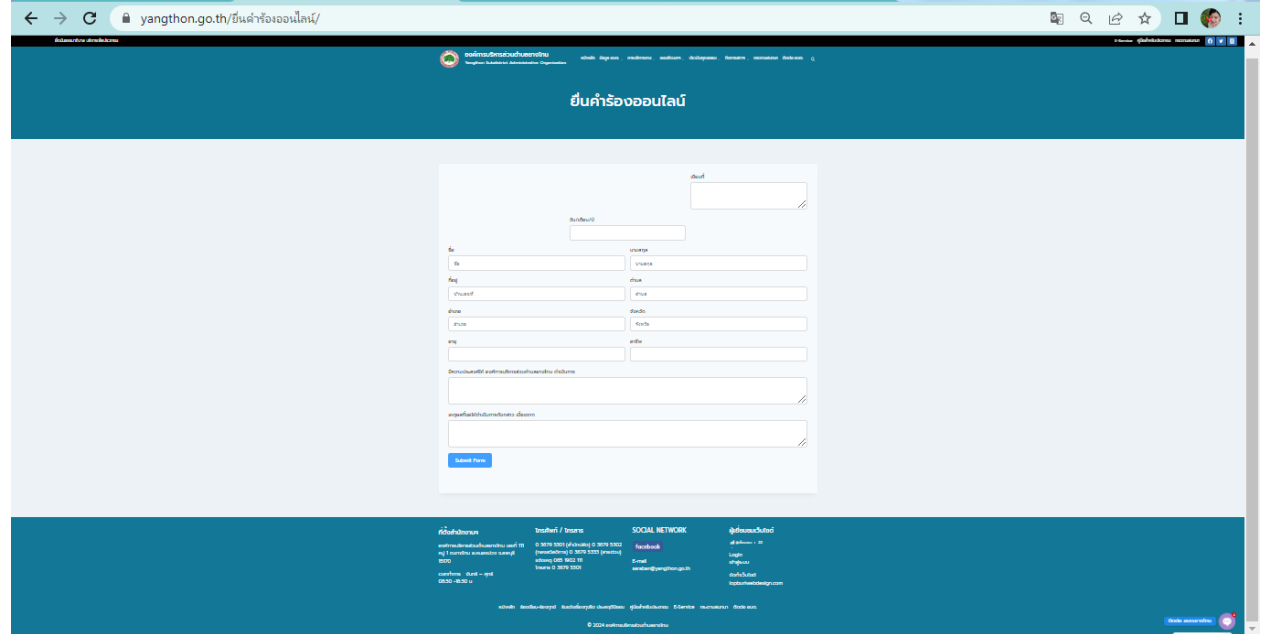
yangthon.go.th/ยื่นคำร้องออนไลน์/

องค์การบริหารส่วนตำบลยางทอน
Yangthon Subdistrict Administrative Organization

ยื่นคำร้องออนไลน์

เรียนที่

วัน/เดือน/ปี

ชื่อ
ชื่อ

นามสกุล
นามสกุล

ที่อยู่
บ้านเลขที่

ตำบล
ตำบล

อำเภอ
อำเภอ

จังหวัด
จังหวัด

อายุ

อาชีพ

มีความประสงค์ให้ องค์การบริหารส่วนตำบลยางทอน ดำเนินการ

เหตุผลที่ขอให้ดำเนินการดังกล่าว เนื่องจาก

Submit Form

ที่ตั้งสำนักงาน
องค์การบริหารส่วนตำบลยางทอน เลขที่ 111 หมู่ 1 ตำบลยางทอน อำเภอบางเลน จังหวัดนครปฐม
เวลาทำการ วันจันทร์ – ศุกร์ 08.30 - 16.30 น.

โทรศัพท์ / โทรสาร
0 3579 5501 (สำนักปลัด) 0 3579 5502 (กองคลัง) 0 3579 5555 (กองช่าง)
โทรสาร 0 3579 5501

SOCIAL NETWORK
facebook
E-mail
saraban@yangthon.go.th

ผู้เข้าชมเว็บไซต์
Login
เข้าสู่ระบบ
จัดทำเว็บไซต์
topburiwebdesign.com

© 2024 องค์การบริหารส่วนตำบลยางทอน